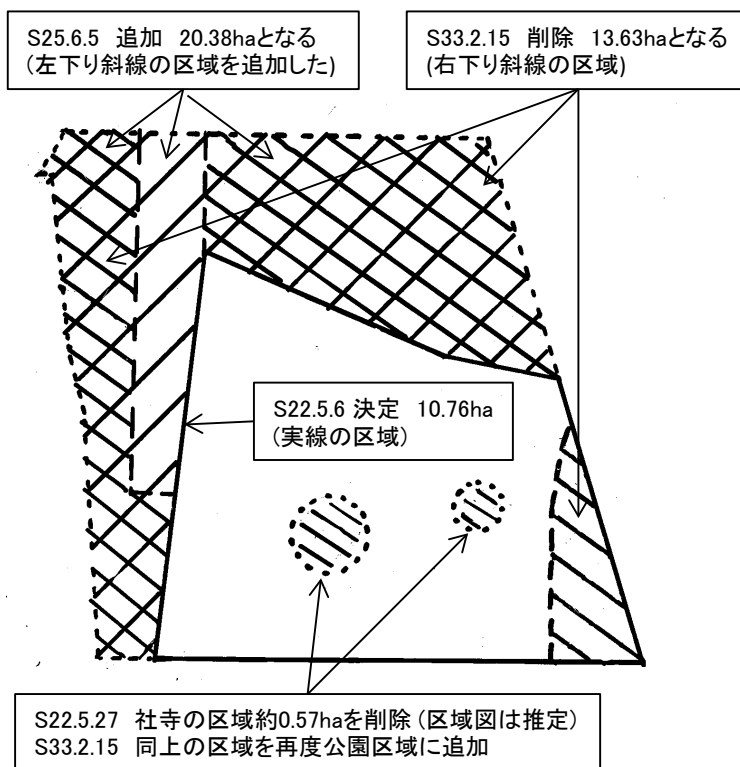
S25.6.5 追加 20.38haとなる
(左下り斜線の区域を追加した)

S33.2.15 削除 13.63haとなる
(右下り斜線の区域)

S22.5.6 決定 10.76ha
(実線の区域)

S22.5.27 社寺の区域約0.57haを削除 (区域図は推定)
S33.2.15 同上の区域を再度公園区域に追加